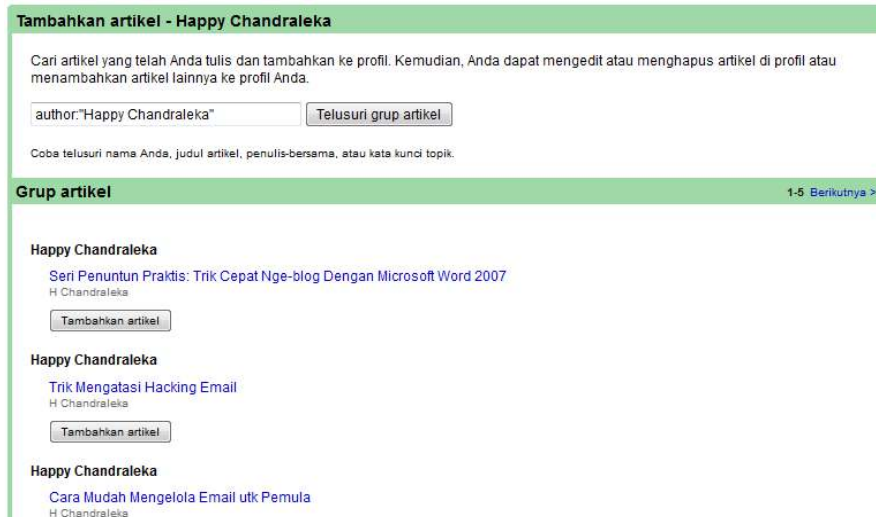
Tambahkan artikel - Happy Chandraleka

Cari artikel yang telah Anda tulis dan tambahkan ke profil. Kemudian, Anda dapat mengedit atau menghapus artikel di profil atau menambahkan artikel lainnya ke profil Anda.

author:"Happy Chandraleka"

Telusuri grup artikel

Coba telusuri nama Anda, judul artikel, penulis-bersama, atau kata kunci topik.

Grup artikel

1-5 Berikutnya >

Happy Chandraleka

Seri Penuntun Praktis: Trik Cepat Nge-blog Dengan Microsoft Word 2007

H Chandraleka

Tambahkan artikel

Happy Chandraleka

Trik Mengatasi Hacking Email

H Chandraleka

Tambahkan artikel

Happy Chandraleka

Cara Mudah Mengelola Email utk Pemula

H Chandraleka